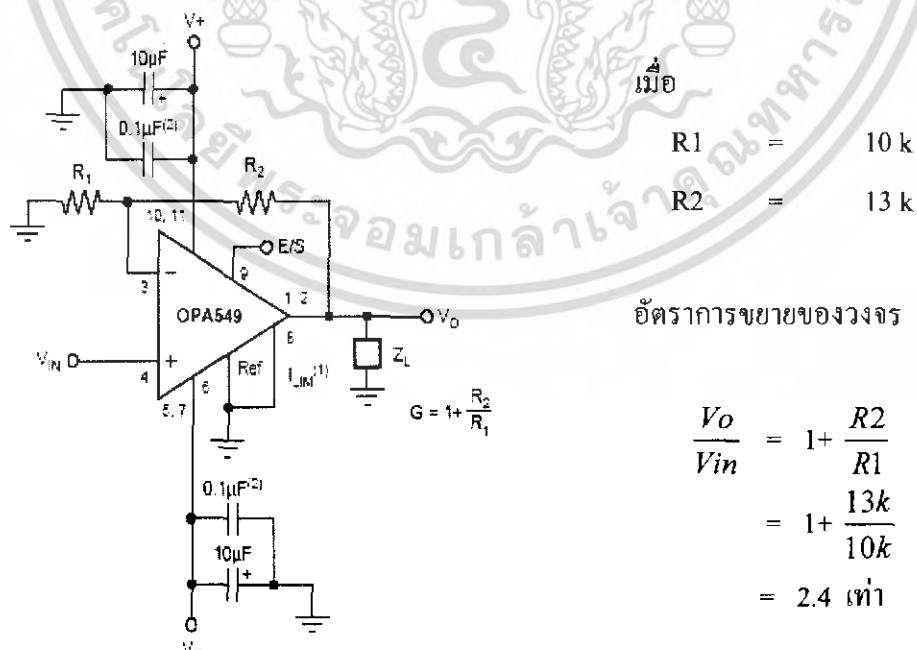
V+

10μF

+

0.1μF$^{(2)}$

$R_1$

$R_2$

10, 11

E/S

9

3

−

OPA549

1, 2

$V_O$

8

$V_{IN}$

4

+

Ref

$I_{LIM}^{(1)}$

$Z_L$

5, 7

6

$G = 1+\frac{R_2}{R_1}$

0.1μF$^{(2)}$

10μF

+

V−

เมื่อ

R1 = 10 k

R2 = 13 k

อัตราการขยายของวงจร

$\frac{Vo}{Vin} = 1+\frac{R2}{R1}$

$= 1+\frac{13k}{10k}$

$= 2.4$ เท่า